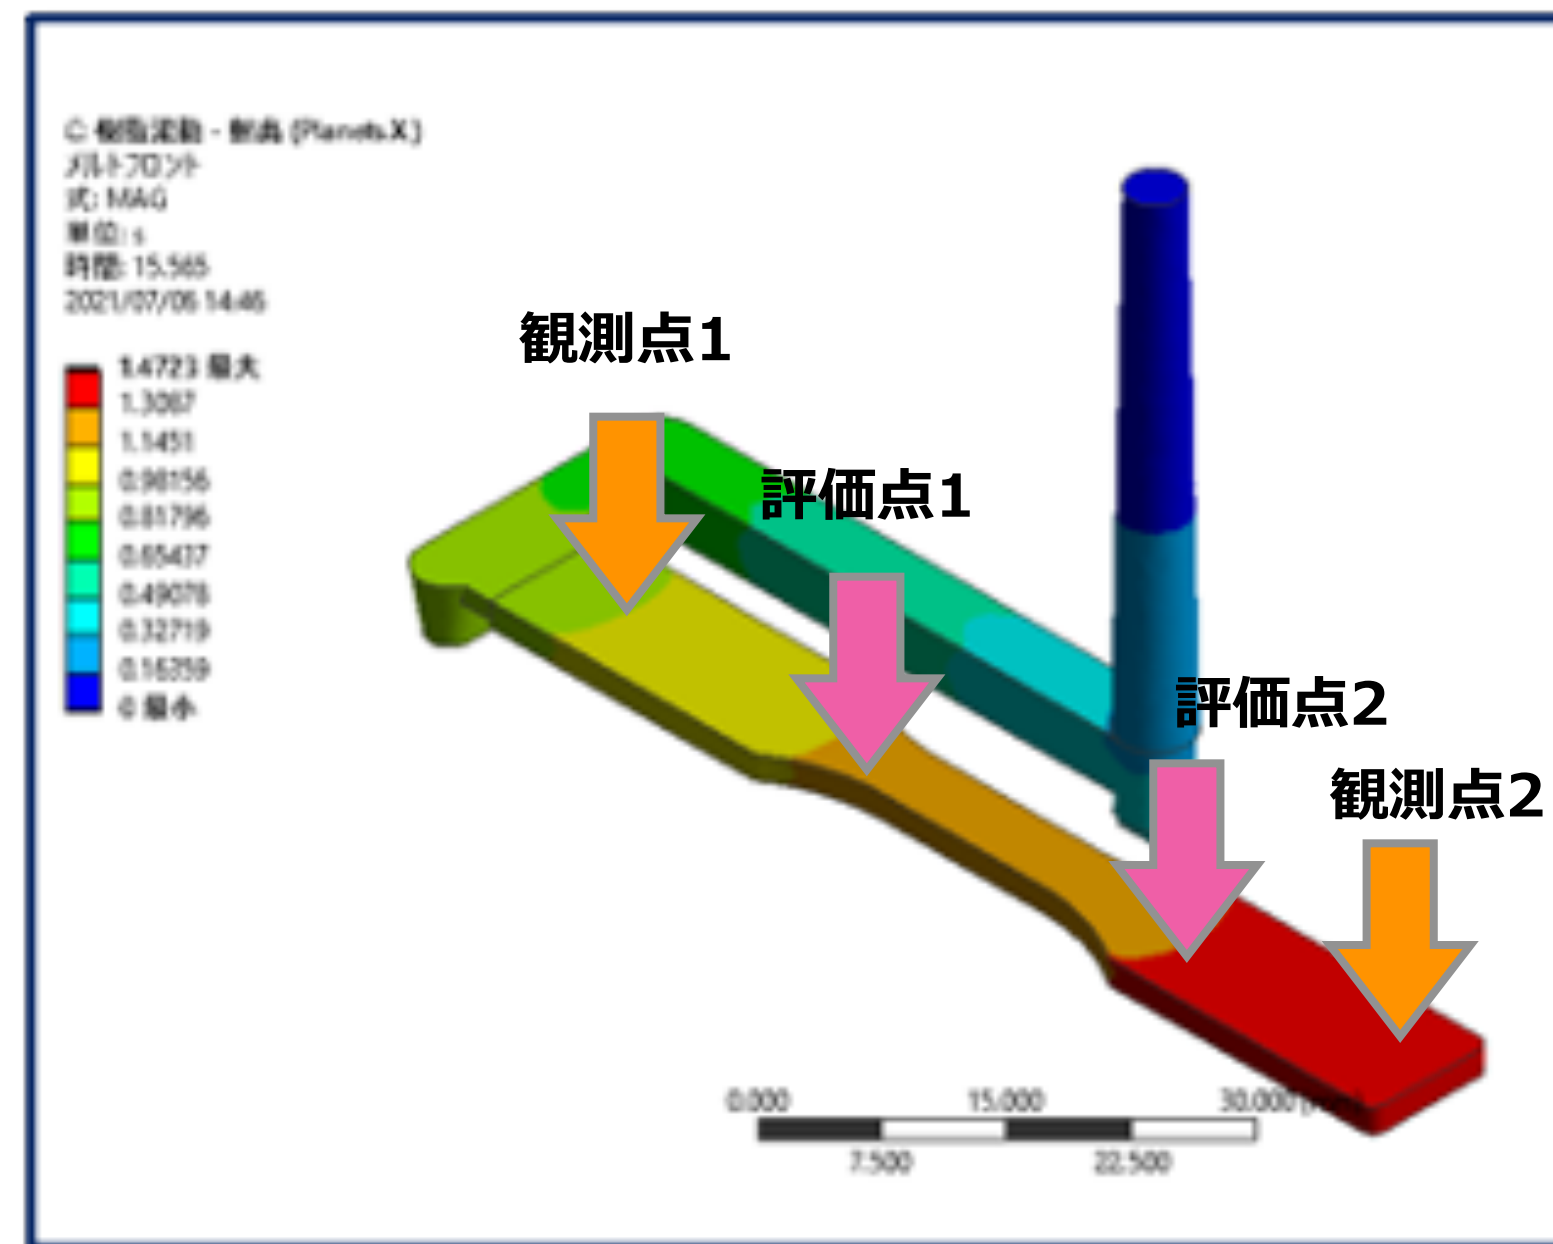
C: 樹脂流動 - 解析 (Planets.X)
メルトフロント
式: MAG
単位: s
時間: 15.565
2021/07/06 14:46

1.4723 最大
1.3087
1.1451
0.98156
0.81796
0.65437
0.49078
0.32719
0.16359
0 最小

観測点1
評価点1
評価点2
観測点2

0.000
15.000
30.000 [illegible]
7.500
22.500